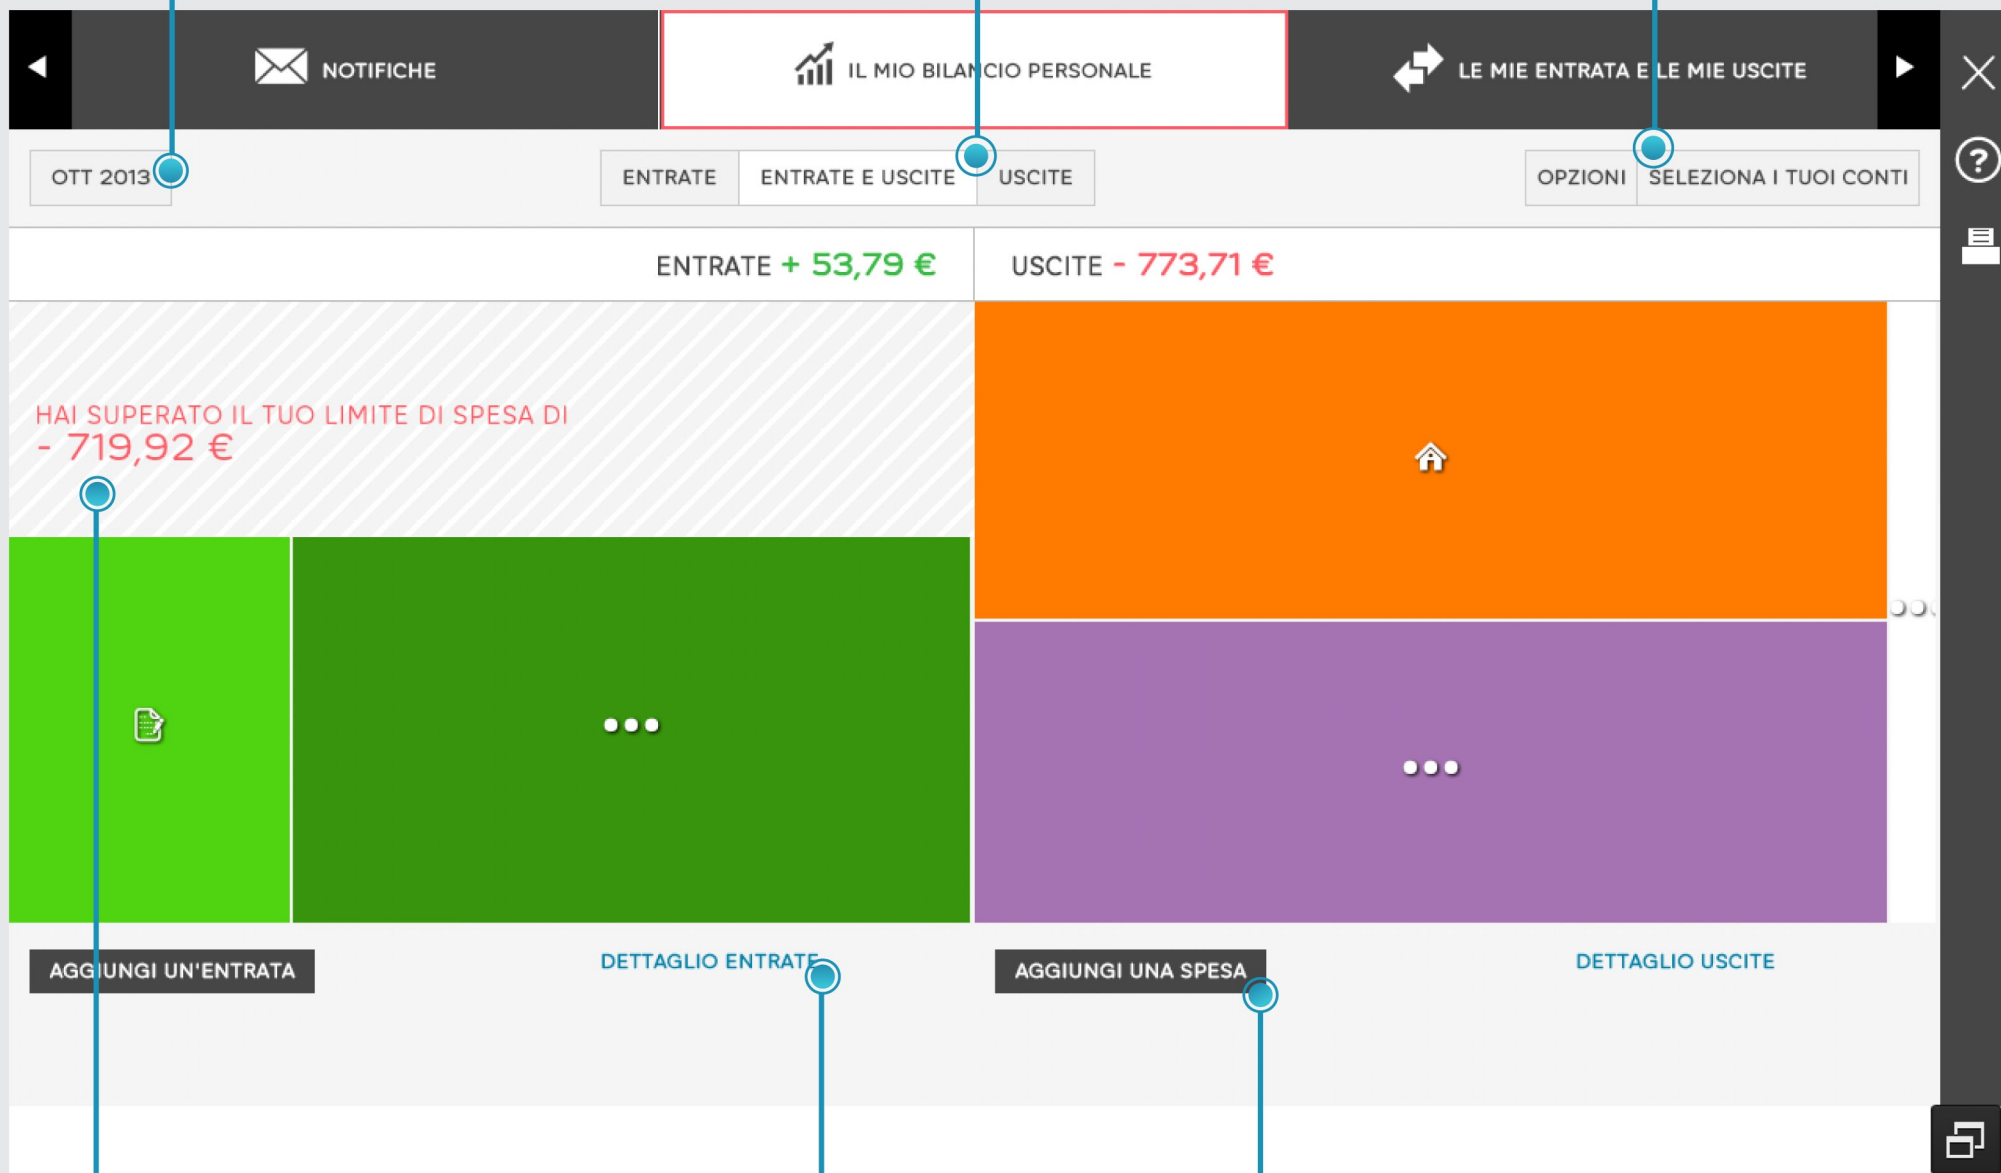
NOTIFICHE
IL MIO BILANCIO PERSONALE
LE MIE ENTRATA E LE MIE USCITE

OTT 2013
ENTRATE
ENTRATE E USCITE
USCITE
OPZIONI
SELEZIONA I TUOI CONTI

ENTRATE + 53,79 €
USCITE - 773,71 €

HAI SUPERATO IL TUO LIMITE DI SPESA DI
- 719,92 €

AGGIUNGI UN'ENTRATA
DETTAGLIO ENTRATE
AGGIUNGI UNA SPESA
DETTAGLIO USCITE